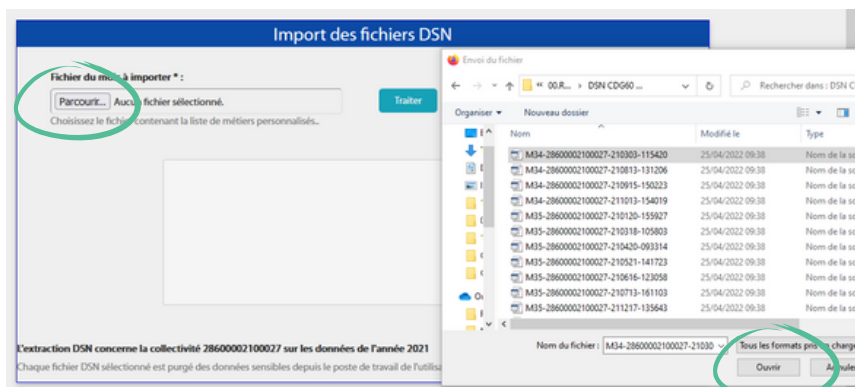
Import des fichiers DSN

Fichier du m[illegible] à importer * :

Parcourir... Aucu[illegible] fichier sélectionné.

Traiter

Choisissez le fichi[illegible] contenant la liste de métiers personnalisés..

L'extraction DSN concerne la collectivité 28600002100027 sur les données de l'année 2021

Chaque fichier DSN sélectionné est purgé des données sensibles depuis le poste de travail de l'utilisa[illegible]

Envoi du fichier

« 00.R... › DSN CDG60 ...

Rechercher dans : DSN C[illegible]

Organiser ▾ Nouveau dossier

| Nom | Modifié le | Type |
|---|---|---|
| M34-28600002100027-210303-115420 | 25/04/2022 09:38 | Nom de la s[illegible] |
| M34-28600002100027-210813-131206 | 25/04/2022 09:38 | Nom de la s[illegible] |
| M34-28600002100027-210915-150223 | 25/04/2022 09:38 | Nom de la s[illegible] |
| M34-28600002100027-211013-154019 | 25/04/2022 09:38 | Nom de la s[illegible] |
| M35-28600002100027-210120-155927 | 25/04/2022 09:38 | Nom de la s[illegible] |
| M35-28600002100027-210318-105803 | 25/04/2022 09:38 | Nom de la s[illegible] |
| M35-28600002100027-210420-093314 | 25/04/2022 09:38 | Nom de la s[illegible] |
| M35-28600002100027-210521-141723 | 25/04/2022 09:38 | Nom de la s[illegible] |
| M35-28600002100027-210616-123058 | 25/04/2022 09:38 | Nom de la s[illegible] |
| M35-28600002100027-210713-161103 | 25/04/2022 09:38 | Nom de la s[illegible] |
| M35-28600002100027-211217-135643 | 25/04/2022 09:38 | Nom de la s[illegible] |

Nom du fichier : M34-28600002100027-21030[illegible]

Tous les formats pris en charg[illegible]

Ouvrir

Annule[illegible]